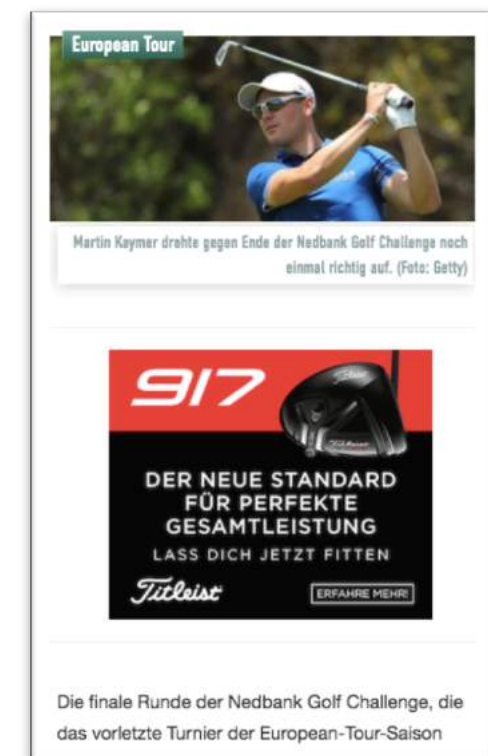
European Tour

Martin Kaymer drehte gegen Ende der Nedbank Golf Challenge noch einmal richtig auf. (Foto: Getty)

917

Titleist

DER NEUE STANDARD FÜR PERFEKTE GESAMTLEISTUNG

LASS DICH JETZT FITTEN

Titleist

ERFAHRE MEHR!

Die finale Runde der Nedbank Golf Challenge, die das vorletzte Turnier der European-Tour-Saison